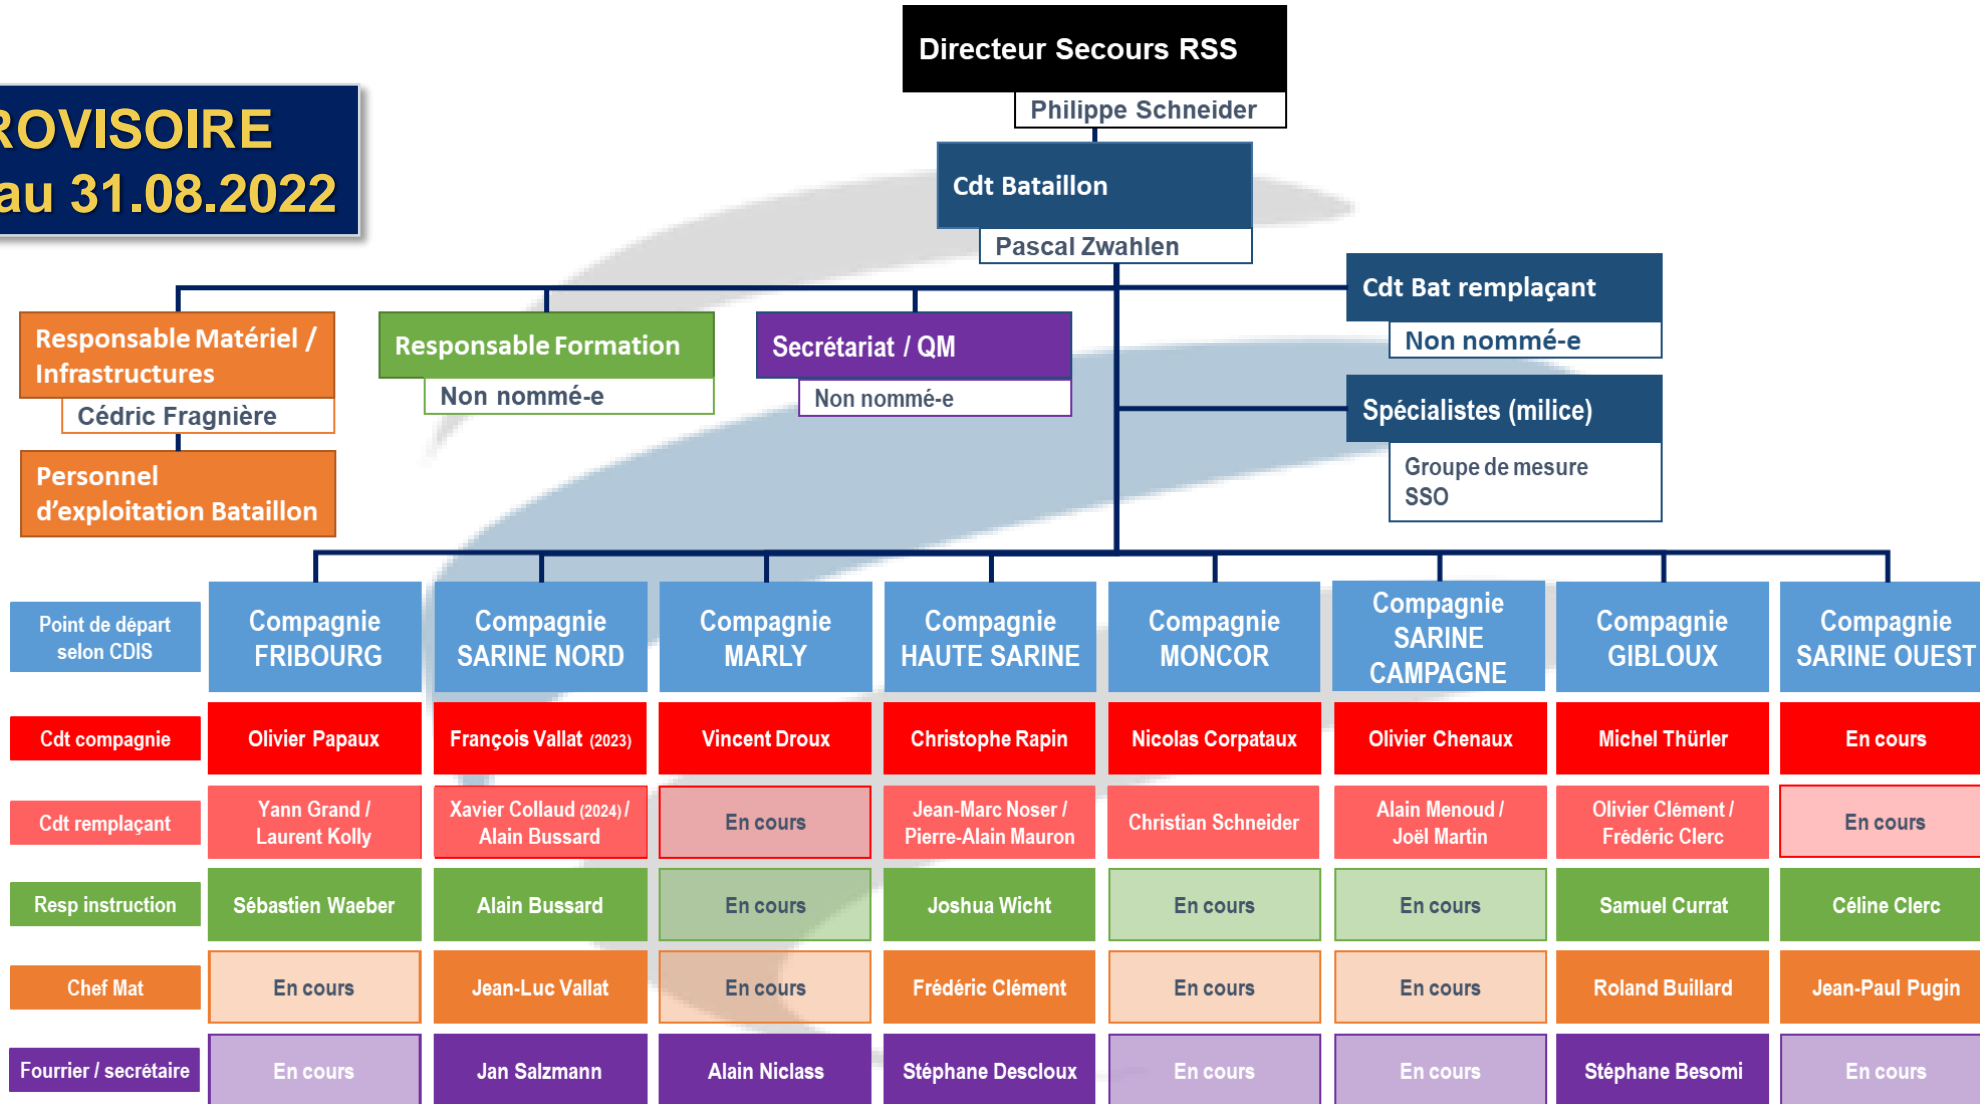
ROVISOIRE
au 31.08.2022

Directeur Secours RSS
Philippe Schneider

Cdt Bataillon
Pascal Zwahlen

Responsable Matériel / Infrastructures
Cédric Fragnière

Personnel d'exploitation Bataillon

Responsable Formation
Non nommé-e

Secrétariat / QM
Non nommé-e

Cdt Bat remplaçant
Non nommé-e

Spécialistes (milice)
Groupe de mesure SSO

| Point de départ selon CDIS | Compagnie FRIBOURG | Compagnie SARINE NORD | Compagnie MARLY | Compagnie HAUTE SARINE | Compagnie MONCOR | Compagnie SARINE CAMPAGNE | Compagnie GIBLOUX | Compagnie SARINE OUEST |
|---|---|---|---|---|---|---|---|---|
| Cdt compagnie | Olivier Papaux | François Vallat (2023) | Vincent Droux | Christophe Rapin | Nicolas Corpataux | Olivier Chenaux | Michel Thürler | En cours |
| Cdt remplaçant | Yann Grand / Laurent Kolly | Xavier Collaud (2024) / Alain Bussard | En cours | Jean-Marc Noser / Pierre-Alain Mauron | Christian Schneider | Alain Menoud / Joël Martin | Olivier Clément / Frédéric Clerc | En cours |
| Resp instruction | Sébastien Waeber | Alain Bussard | En cours | Joshua Wicht | En cours | En cours | Samuel Currat | Céline Clerc |
| Chef Mat | En cours | Jean-Luc Vallat | En cours | Frédéric Clément | En cours | En cours | Roland Buillard | Jean-Paul Pugin |
| Fourrier / secrétaire | En cours | Jan Salzmann | Alain Niclass | Stéphane Descloux | En cours | En cours | Stéphane Besomi | En cours |